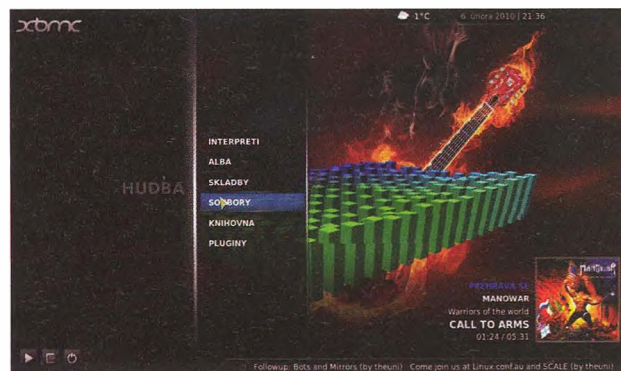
xbmc

1°C 6. Února 2010 | 21:36

HUDBA

INTERPRETI
ALBA
SKLADBY
SOUBORY
KNIHOVNA
PLUGINY

PŘEHRÁVÁ SE
MANOWAR
Warriors of the world
CALL TO ARMS
01:24 / 05:31

Followup: Bots and Mirrors (by theuni) Come join us at Linux.conf.au and SCALE (by theuni)